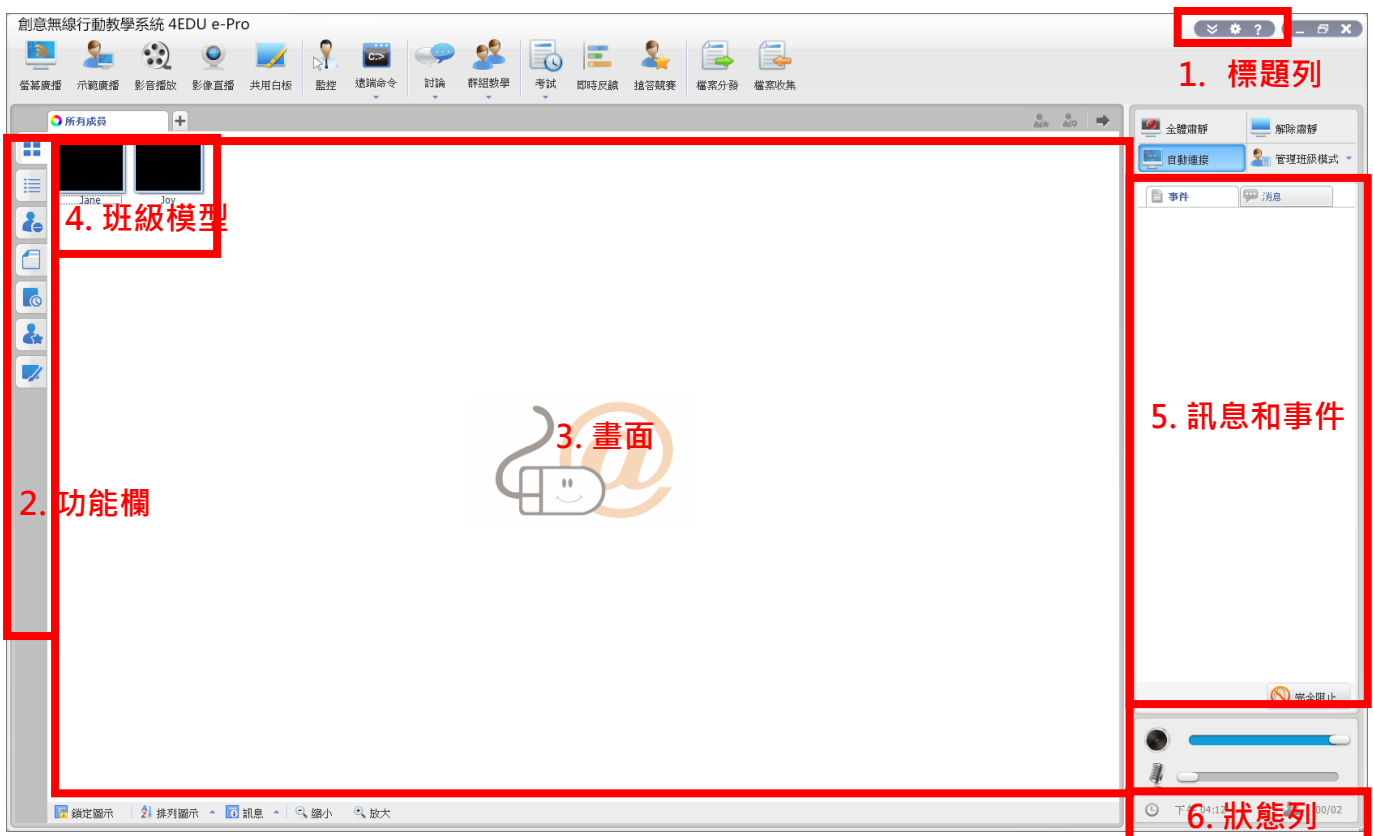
創意無線行動教學系統 4EDU e-Pro

? _ ✕

螢幕廣播 示範廣播 影音播放 影像直播 共用白板 監控 遠端命令 討論 群組教學 考試 即時反饋 搶答競賽 檔案分發 檔案收集

1. 標題列

所有成員 +

Jane Joy

4. 班級模型

2. 功能欄

3. 畫面

全體肅靜 解除肅靜
自動連接 管理班級模式

事件 消息

5. 訊息和事件

完全阻止

鎖定圖示 排列圖示 訊息 縮小 放大

下午04:1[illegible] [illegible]00/02

6. 狀態列